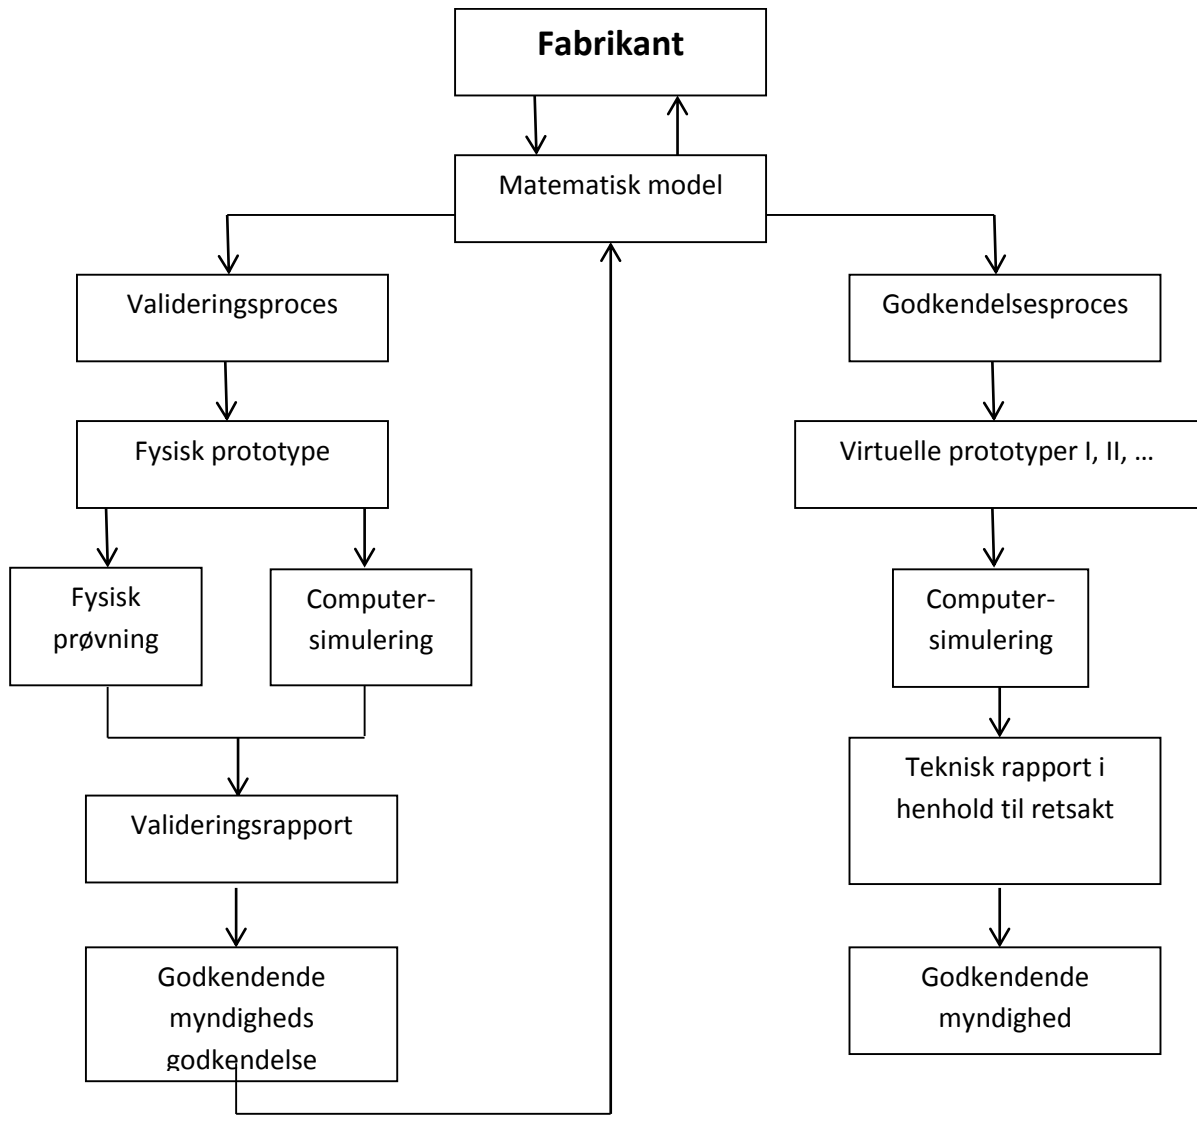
Fabrikant

Matematisk model

Valideringsproces

Fysisk prototype

Fysisk prøvning

Computersimulering

Valideringsrapport

Godkendende myndigheds godkendelse

Godkendelsesproces

Virtuelle prototyper I, II, …

Computersimulering

Teknisk rapport i henhold til retsakt

Godkendende myndighed